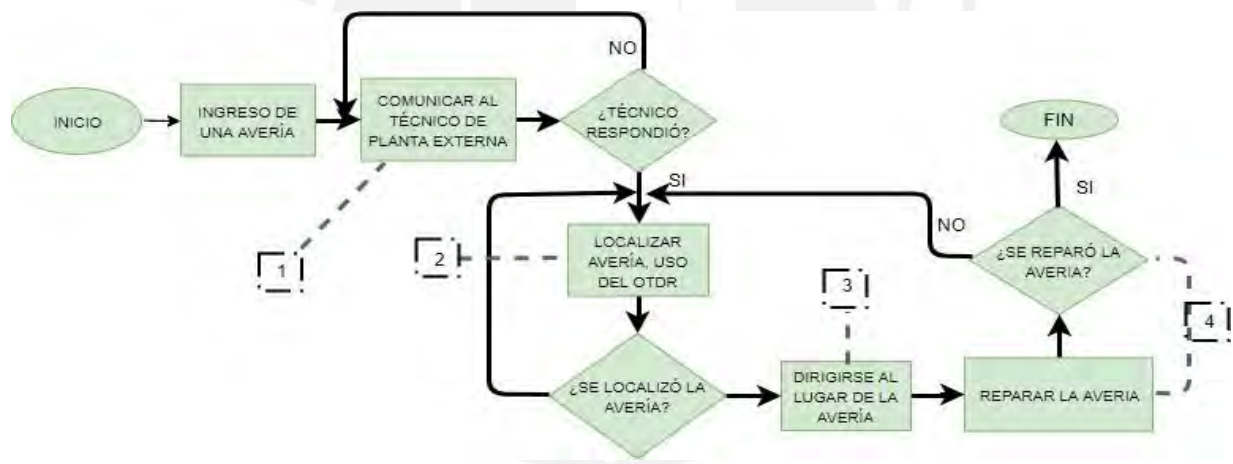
NO

INICIO

INGRESO DE UNA AVERÍA

COMUNICAR AL TÉCNICO DE PLANTA EXTERNA

¿TÉCNICO RESPONDIÓ?

FIN

SI

SI

NO

1

2

LOCALIZAR AVERÍA, USO DEL OTDR

3

¿SE REPARÓ LA AVERIA?

4

¿SE LOCALIZÓ LA AVERÍA?

DIRIGIRSE AL LUGAR DE LA AVERÍA

REPARAR LA AVERIA